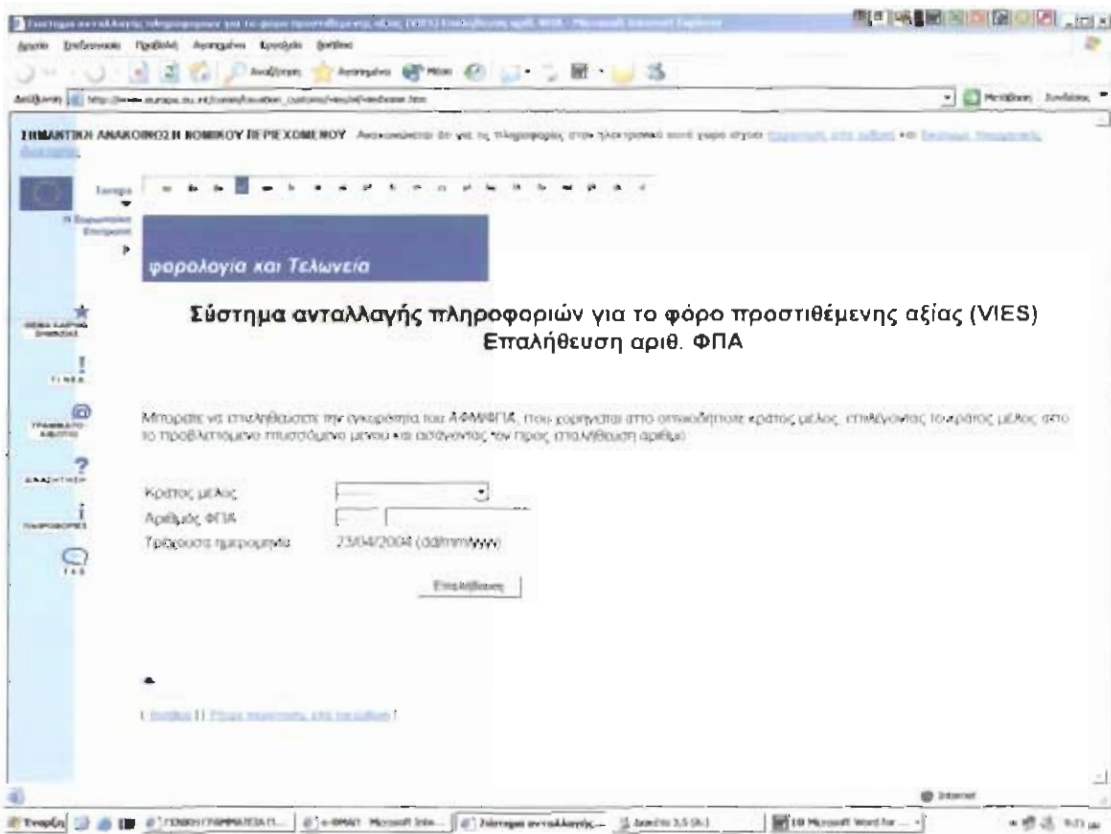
Σύστημα ανταλλαγής πληροφοριών για το φόρο προστιθέμενης αξίας (VIES) Επαλήθευση αριθ. ΦΠΑ - Microsoft Internet Explorer

Αρχείο Επεξεργασία Προβολή Αγαπημένα Εργαλεία Βοήθεια

Αναζήτηση Αγαπημένα Μέσα

Διεύθυνση http://www.europa.eu.int/comm/taxation_customs/vies/el/viesdisclaim.htm

Μετάβαση Συνδέσεις

ΣΗΜΑΝΤΙΚΗ ΑΝΑΚΟΙΝΩΣΗ ΝΟΜΙΚΟΥ ΠΕΡΙΕΧΟΜΕΝΟΥ - Ανακοινώνεται ότι για τις πληροφορίες στον ηλεκτρονικό αυτό χώρο ισχύει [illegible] και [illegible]

Europa

Η Ευρωπαϊκή Επιτροπή

φορολογία και Τελωνεία

Σύστημα ανταλλαγής πληροφοριών για το φόρο προστιθέμενης αξίας (VIES)
Επαλήθευση αριθ. ΦΠΑ

Μπορείτε να επιβεβαιώσετε την εγκυρότητα του ΑΦΜ/ΦΠΑ, που χορηγείται από οποιοδήποτε κράτος μέλος, επιλέγοντας το κράτος μέλος από το προβλεπόμενο πτυσσόμενο μενού και εισάγοντας τον προς επαλήθευση αριθμό.

Κράτος μέλος
Αριθμός ΦΠΑ
Τρέχουσα ημερομηνία 23/04/2004 (dd/mm/yyyy)

Επαλήθευση

[ Βοήθεια ] [ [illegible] ]

Internet

Έναρξη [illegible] e-SMART Microsoft Inte... Σύστημα ανταλλαγής... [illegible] Microsoft Word for ...